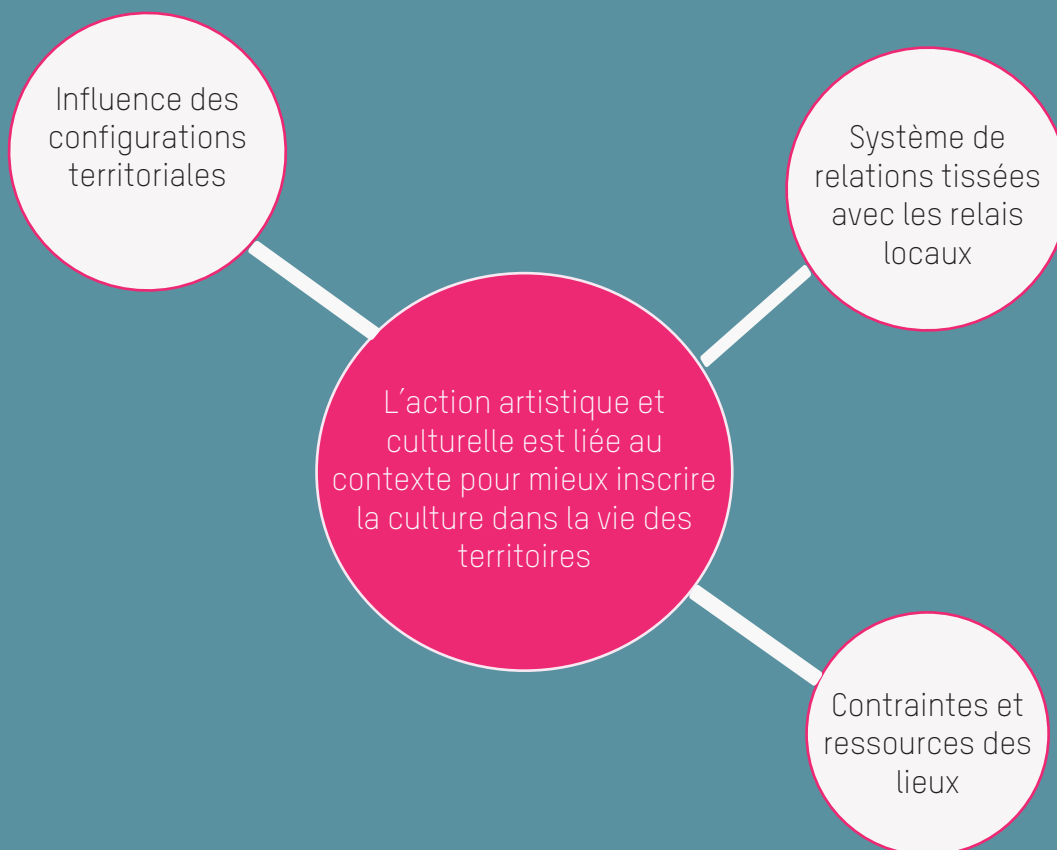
Influence des configurations territoriales

Système de relations tissées avec les relais locaux

L’action artistique et culturelle est liée au contexte pour mieux inscrire la culture dans la vie des territoires

Contraintes et ressources des lieux